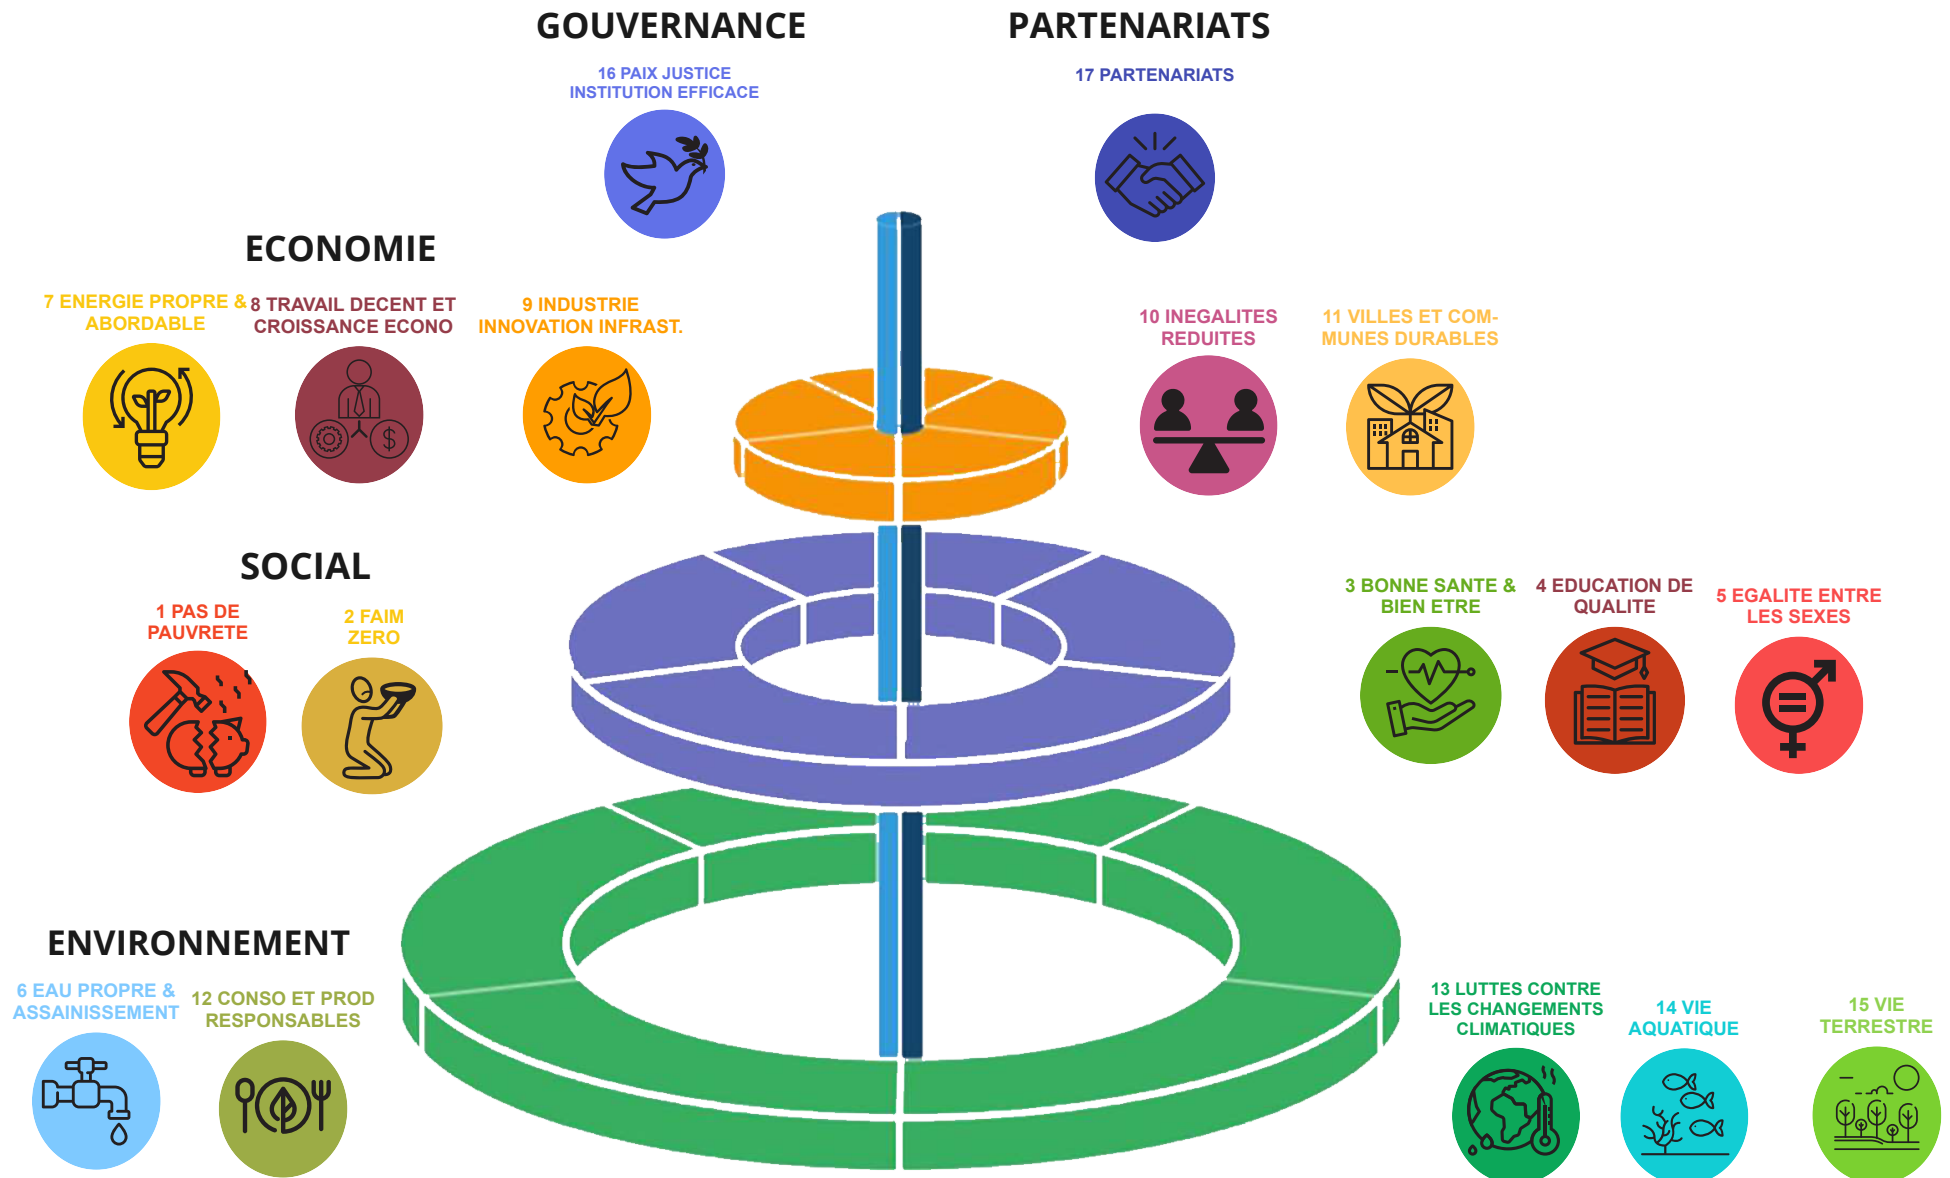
GOUVERNANCE

PARTENARIATS

16 PAIX JUSTICE INSTITUTION EFFICACE

17 PARTENARIATS

ECONOMIE

7 ENERGIE PROPRE & ABORDABLE

8 TRAVAIL DECENT ET CROISSANCE ECONO

9 INDUSTRIE INNOVATION INFRAST.

10 INEGALITES REDUITES

11 VILLES ET COMMUNES DURABLES

SOCIAL

1 PAS DE PAUVRETE

2 FAIM ZERO

3 BONNE SANTE & BIEN ETRE

4 EDUCATION DE QUALITE

5 EGALITE ENTRE LES SEXES

ENVIRONNEMENT

6 EAU PROPRE & ASSAINISSEMENT

12 CONSO ET PROD RESPONSABLES

13 LUTTES CONTRE LES CHANGEMENTS CLIMATIQUES

14 VIE AQUATIQUE

15 VIE TERRESTRE